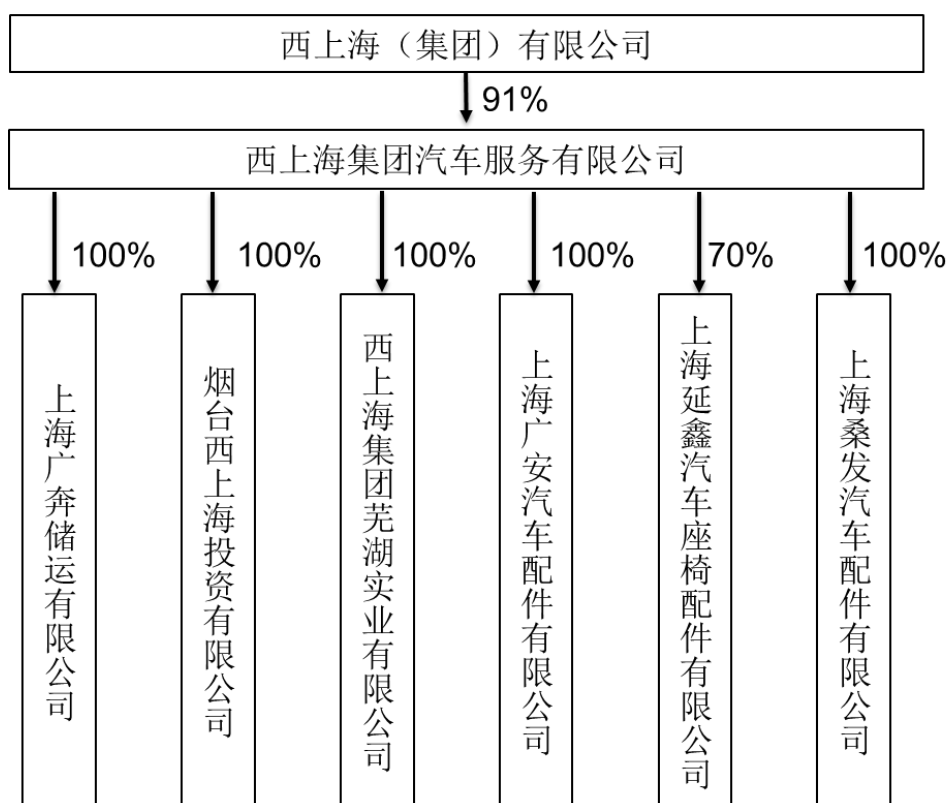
西上海（集团）有限公司

91%

西上海集团汽车服务有限公司

100%

上海广奔储运有限公司

100%

烟台西上海投资有限公司

100%

西上海集团芜湖实业有限公司

100%

上海广安汽车配件有限公司

70%

上海延鑫汽车座椅配件有限公司

100%

上海桑发汽车配件有限公司